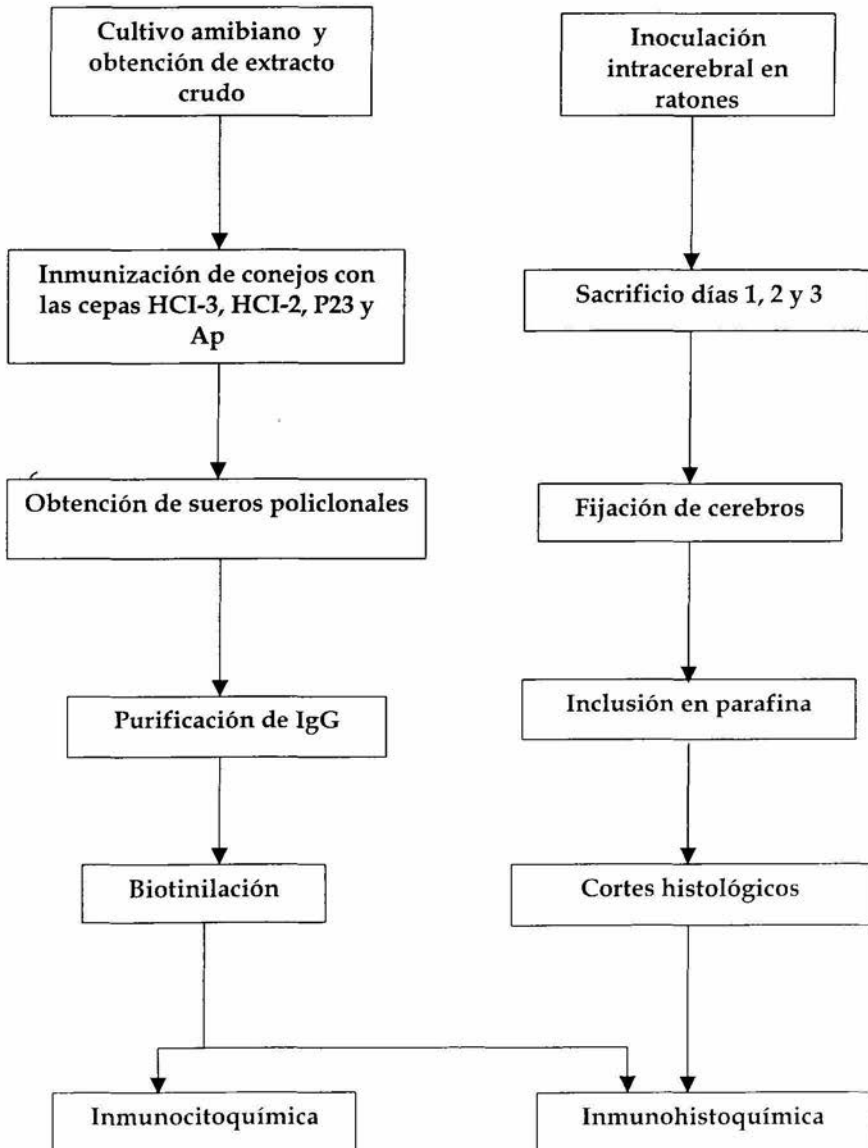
Cultivo amibiano y obtención de extracto crudo

Inmunización de conejos con las cepas HCI-3, HCI-2, P23 y Ap

Obtención de sueros policlonales

Purificación de IgG

Biotinilación

Inoculación intracerebral en ratones

Sacrificio días 1, 2 y 3

Fijación de cerebros

Inclusión en parafina

Cortes histológicos

Inmunocitoquímica

Inmunohistoquímica